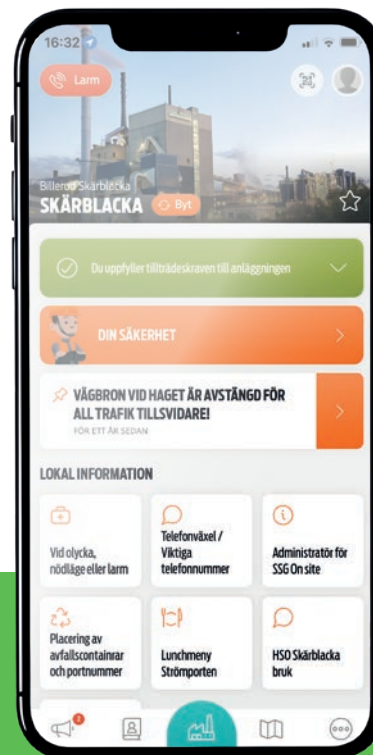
16:32

Larm

Billerud Skärblacka
SKÄRBLACKA
Byt

Du uppfyller tillträdeskraven till anläggningen

DIN SÄKERHET

VÄGBRON VID HAGET ÄR AVSTÄNGD FÖR ALL TRAFIK TILLSVIDARE!
FÖR ETT ÅR SEDAN

LOKAL INFORMATION

Vid olycka, nödläge eller larm

Telefonväxel / Viktiga telefonnummer

Administratör för SSG On site

Placering av avfallscontainrar och portnummer

Lunchmeny Strömporten

HSO Skärblacka bruk